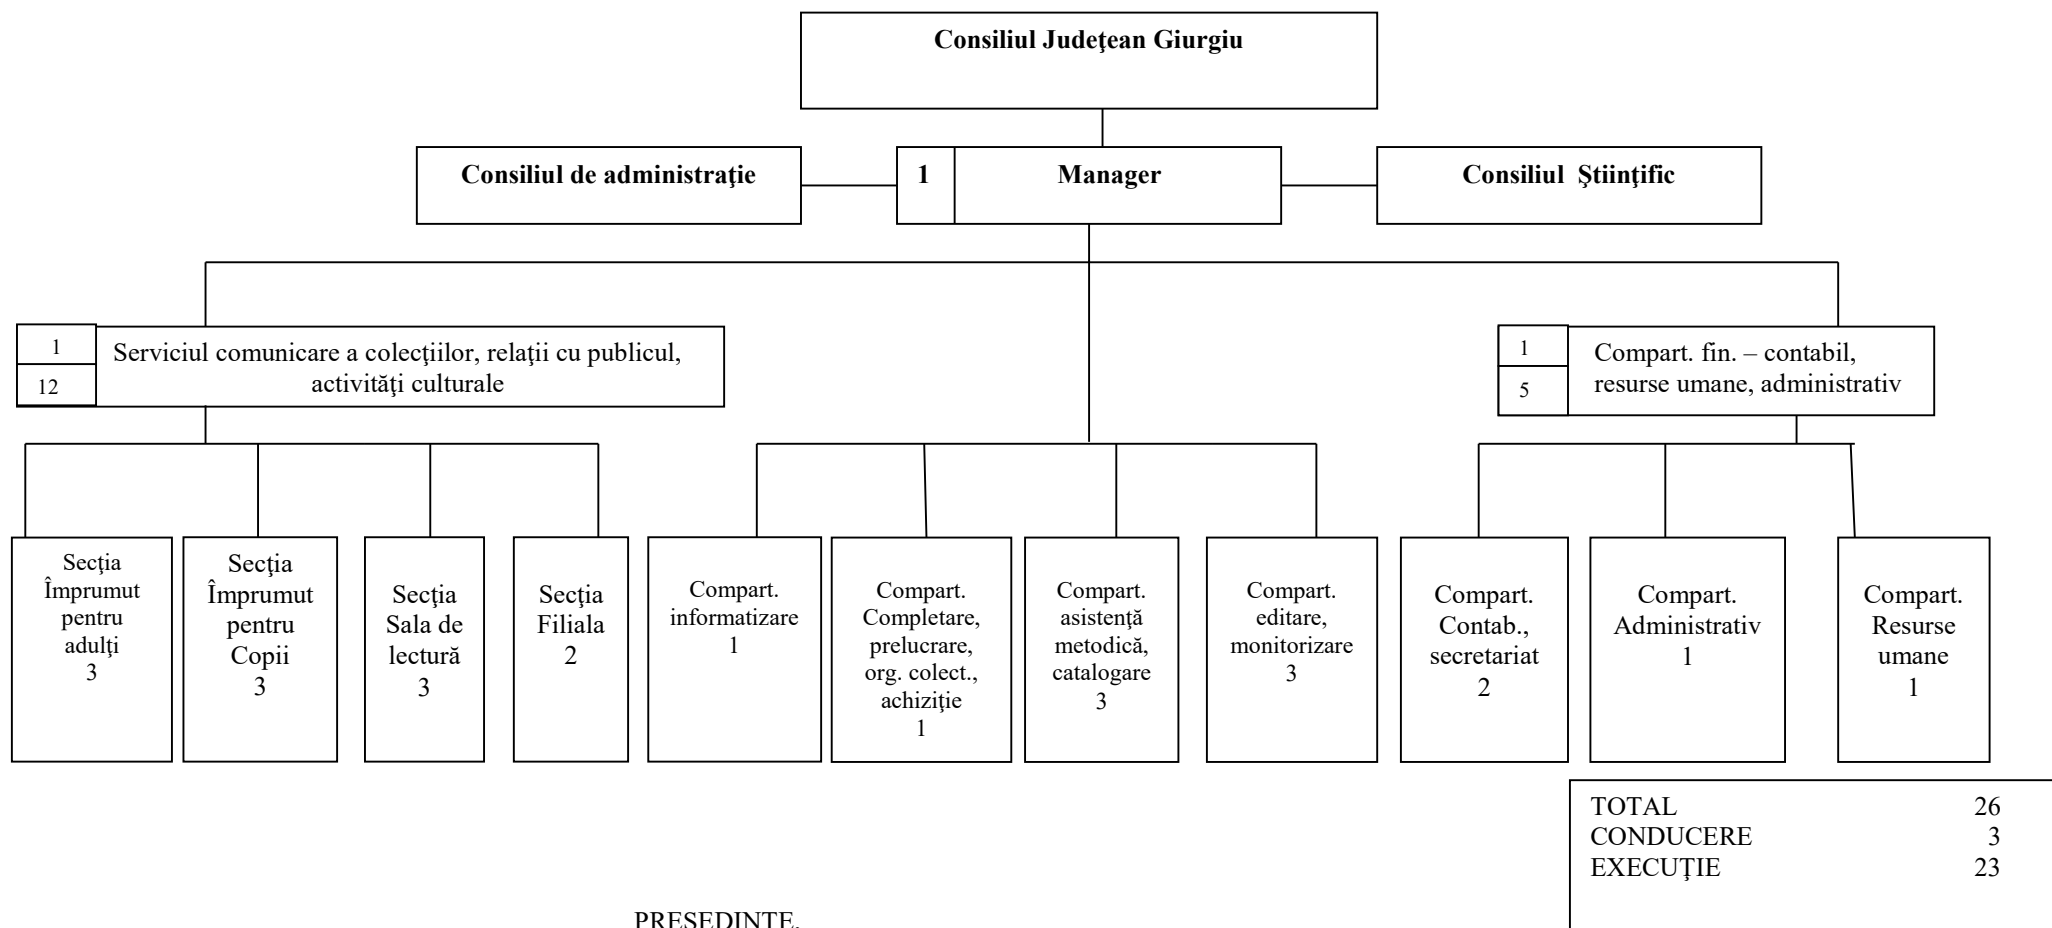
Consiliul Judeţean Giurgiu

Consiliul de administraţie

1 Manager

Consiliul Ştiinţific

1
12
Serviciul comunicare a colecţiilor, relaţii cu publicul, activităţi culturale

1
5
Compart. fin. – contabil, resurse umane, administrativ

Secţia Împrumut pentru adulţi 3

Secţia Împrumut pentru Copii 3

Secţia Sala de lectură 3

Secţia Filiala 2

Compart. informatizare 1

Compart. Completare, prelucrare, org. colect., achiziţie 1

Compart. asistenţă metodică, catalogare 3

Compart. editare, monitorizare 3

Compart. Contab., secretariat 2

Compart. Administrativ 1

Compart. Resurse umane 1

| TOTAL | 26 |
|---|---|
| CONDUCERE | 3 |
| EXECUŢIE | 23 |

PRESEDINTE,